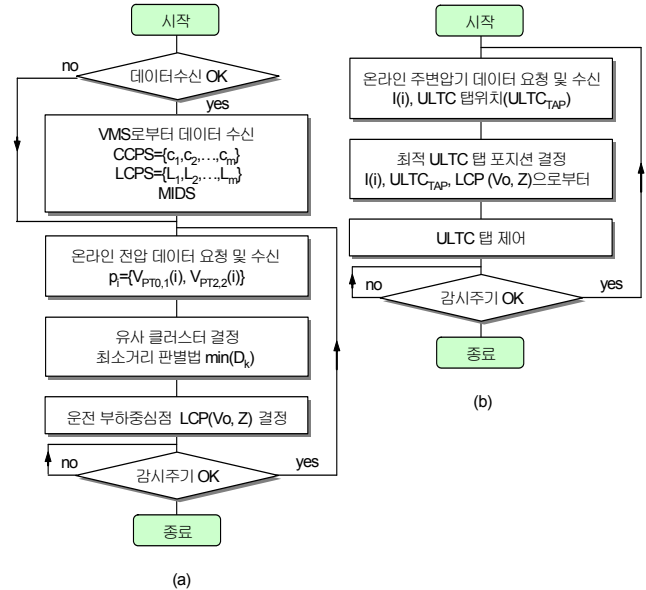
시작

no

데이터수신 OK

yes

VMS로부터 데이터 수신
CCPS={$c_1,c_2,\ldots,c_m$}
LCPS={$L_1,L_2,\ldots,L_m$}
MIDS

온라인 전압 데이터 요청 및 수신
$p_i$={$V_{PT0,1}(i)$, $V_{PT2,2}(i)$}

유사 클러스터 결정
최소거리 판별법 min($D_k$)

운전 부하중심점 LCP(Vo, Z) 결정

no

감시주기 OK

yes

종료

(a)

시작

온라인 주변압기 데이터 요청 및 수신
I(i), ULTC 탭위치(ULTC$_{TAP}$)

최적 ULTC 탭 포지션 결정
I(i), ULTC$_{TAP}$, LCP (Vo, Z)으로부터

ULTC 탭 제어

no

감시주기 OK

yes

종료

(b)